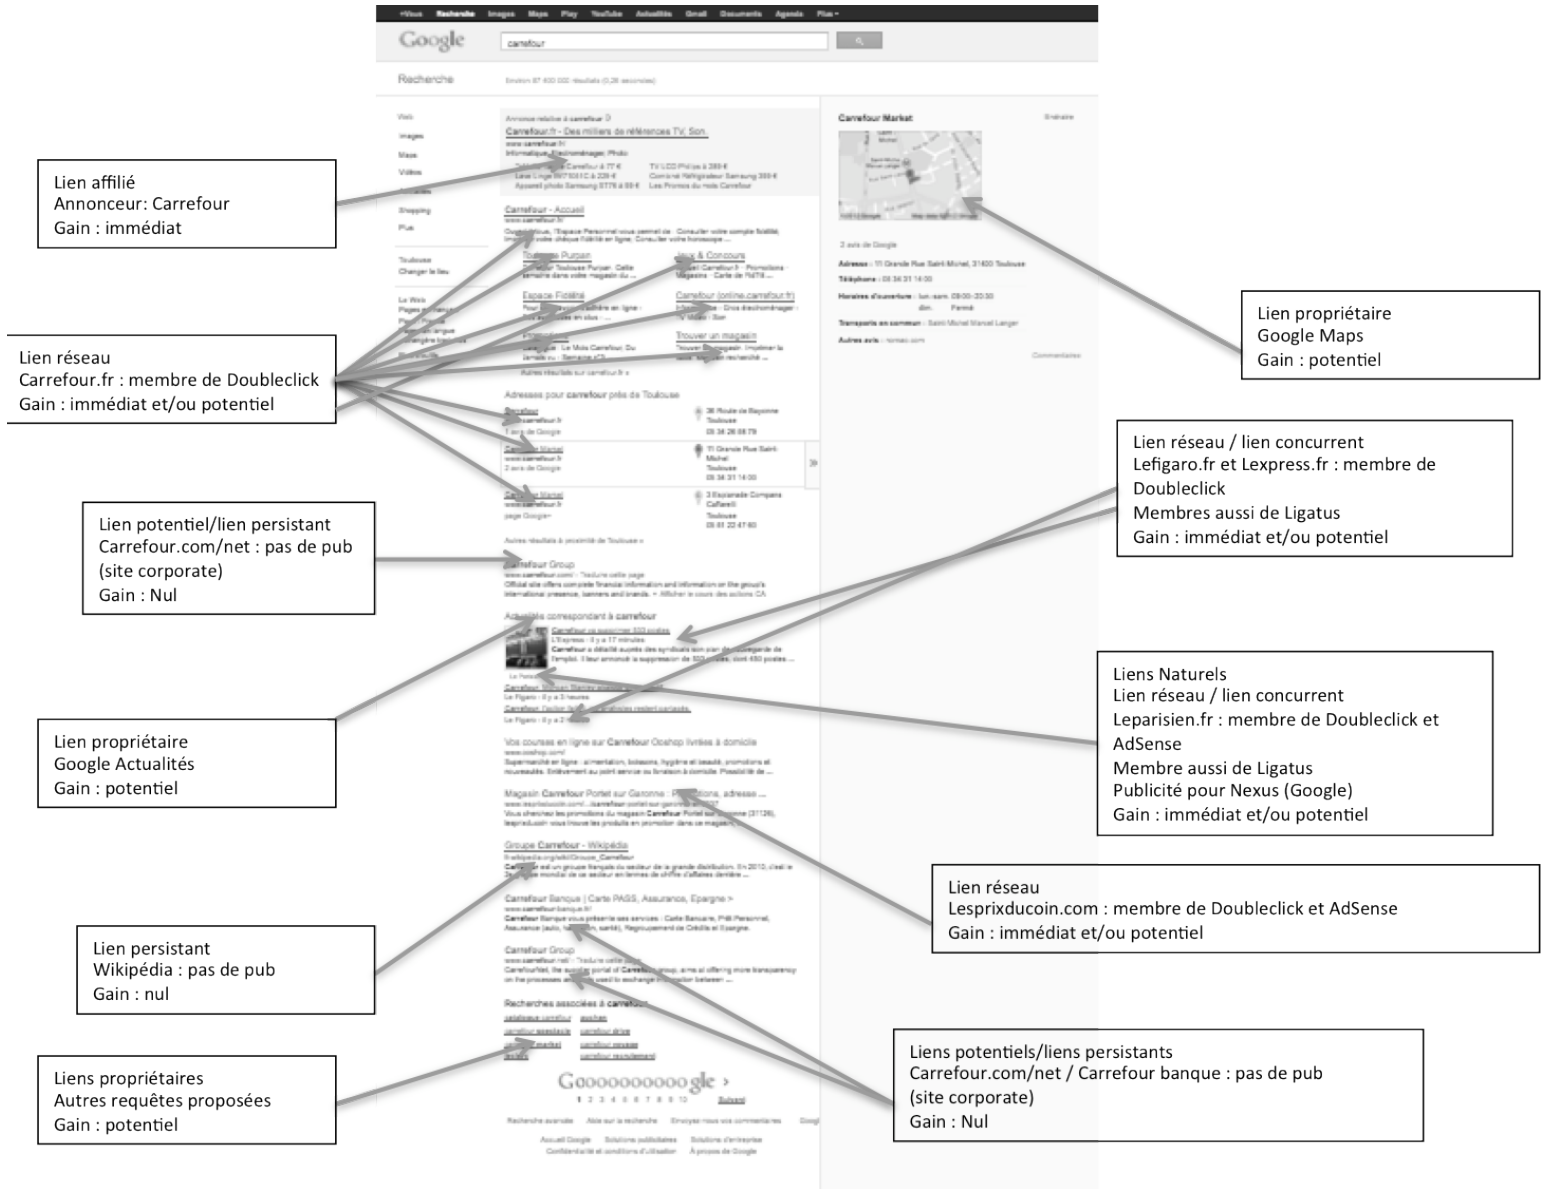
+Vous Recherche Images Maps Play YouTube Actualités Gmail Documents Agenda Plus

Google carrefour

Recherche

Lien affilié
Annonceur: Carrefour
Gain : immédiat

Lien réseau
Carrefour.fr : membre de Doubleclick
Gain : immédiat et/ou potentiel

Lien potentiel/lien persistant
Carrefour.com/net : pas de pub (site corporate)
Gain : Nul

Lien propriétaire
Google Actualités
Gain : potentiel

Lien persistant
Wikipédia : pas de pub
Gain : nul

Liens propriétaires
Autres requêtes proposées
Gain : potentiel

Carrefour Market

Lien propriétaire
Google Maps
Gain : potentiel

Lien réseau / lien concurrent
Lefigaro.fr et Lexpress.fr : membre de Doubleclick
Membres aussi de Ligatus
Gain : immédiat et/ou potentiel

Liens Naturels
Lien réseau / lien concurrent
Leparisien.fr : membre de Doubleclick et AdSense
Membre aussi de Ligatus
Publicité pour Nexus (Google)
Gain : immédiat et/ou potentiel

Lien réseau
Lesprixducoin.com : membre de Doubleclick et AdSense
Gain : immédiat et/ou potentiel

Liens potentiels/liens persistants
Carrefour.com/net / Carrefour banque : pas de pub (site corporate)
Gain : Nul

Gooooooooogle
1 2 3 4 5 6 7 8 9 10 Suivant